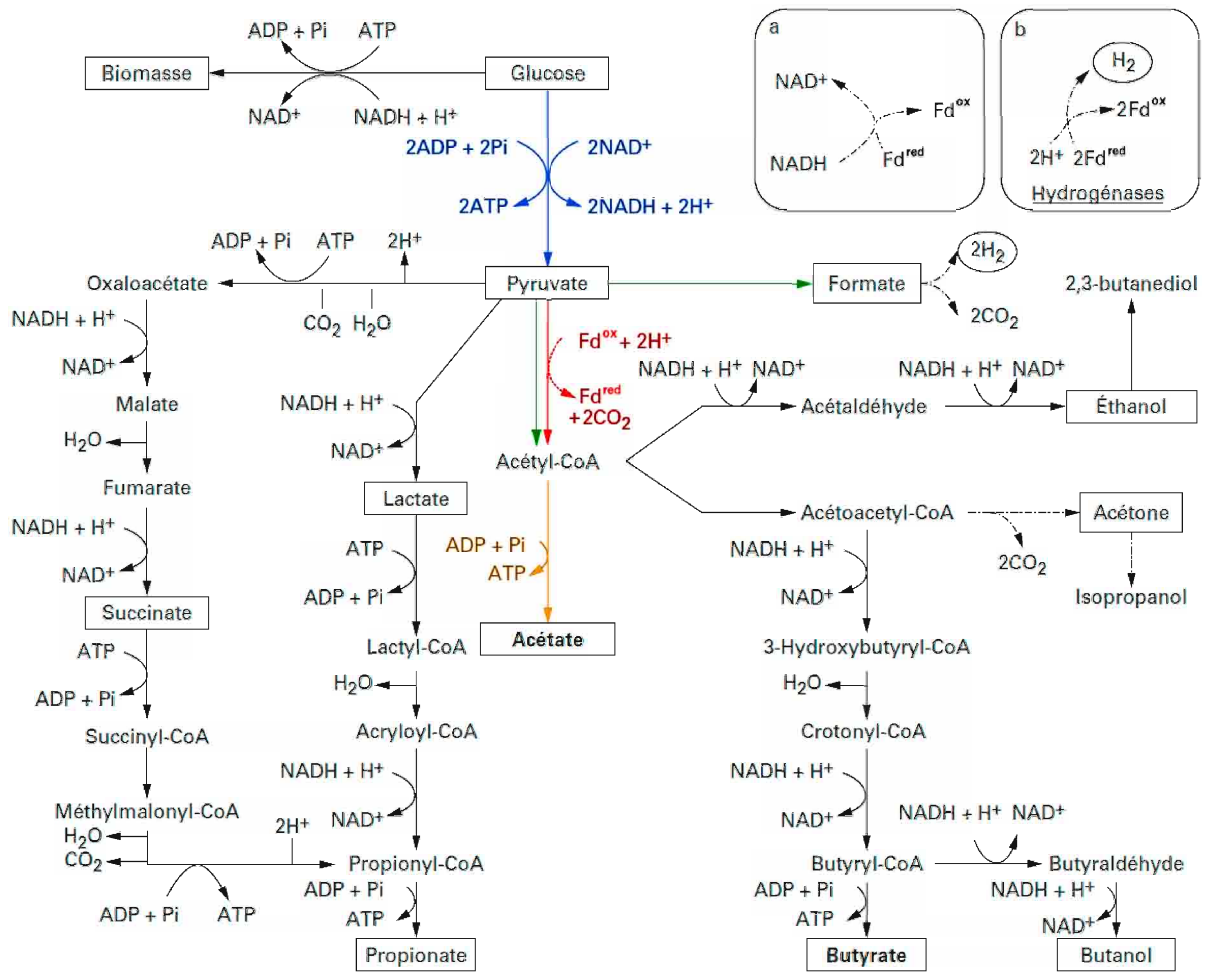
ADP + Pi ATP

Biomasse

Glucose

NAD$^+$ NADH + H$^+$

2ADP + 2Pi 2NAD$^+$

2ATP 2NADH + 2H$^+$

a

NAD$^+$

Fd$^{ox}$

NADH Fd$^{red}$

b

$H_2$

2Fd$^{ox}$

2H$^+$ 2Fd$^{red}$

Hydrogénases

ADP + Pi ATP 2H$^+$

Oxaloacétate

$CO_2$ $H_2O$

Pyruvate

Formate

$2H_2$

$2CO_2$

2,3-butanediol

NADH + H$^+$

NAD$^+$

Malate

$H_2O$

Fumarate

NADH + H$^+$

NAD$^+$

Succinate

ATP

ADP + Pi

Succinyl-CoA

Méthylmalonyl-CoA

$H_2O$

$CO_2$

2H$^+$

ADP + Pi ATP

NADH + H$^+$

NAD$^+$

Lactate

ATP

ADP + Pi

Lactyl-CoA

$H_2O$

Acryloyl-CoA

NADH + H$^+$

NAD$^+$

Propionyl-CoA

ADP + Pi

ATP

Propionate

Fd$^{ox}$ + 2H$^+$

Fd$^{red}$ +$2CO_2$

Acétyl-CoA

ADP + Pi

ATP

Acétate

NADH + H$^+$ NAD$^+$

Acétaldéhyde

NADH + H$^+$ NAD$^+$

Éthanol

Acétoacetyl-CoA

Acétone

$2CO_2$

Isopropanol

NADH + H$^+$

NAD$^+$

3-Hydroxybutyryl-CoA

$H_2O$

Crotonyl-CoA

NADH + H$^+$

NAD$^+$

NADH + H$^+$ NAD$^+$

Butyryl-CoA

Butyraldéhyde

ADP + Pi

ATP

NADH + H$^+$

NAD$^+$

Butyrate

Butanol